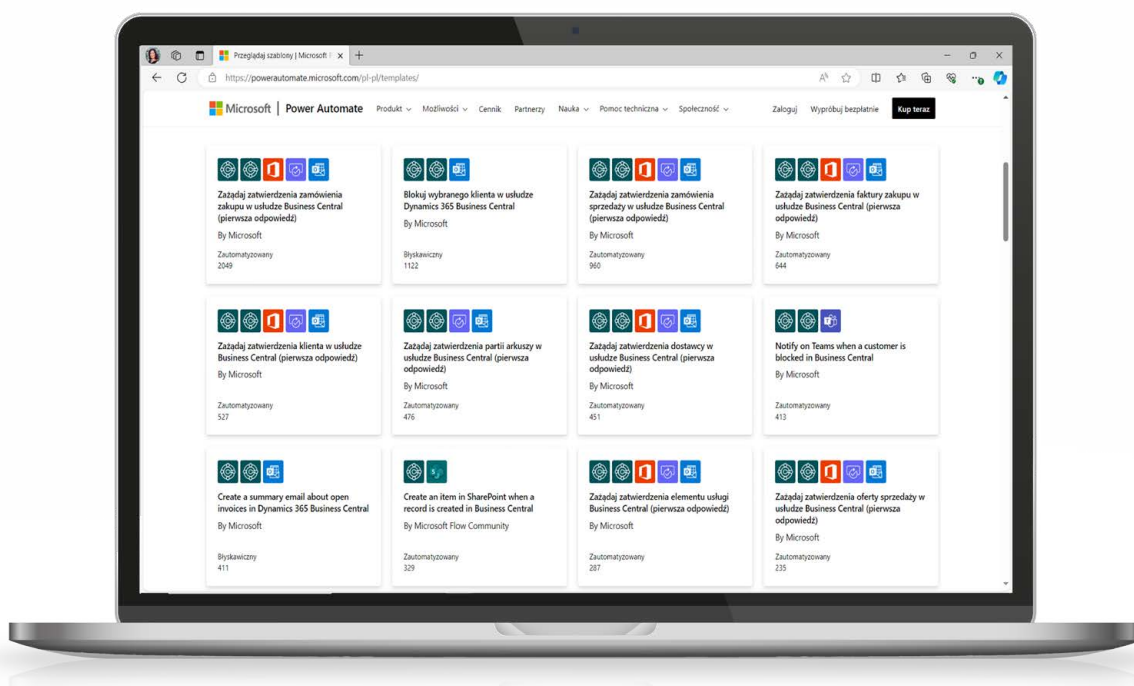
Przeglądaj szablony | Microsoft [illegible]

https://powerautomate.microsoft.com/pl-pl/templates/

Microsoft | Power Automate Produkt Możliwości Cennik Partnerzy Nauka Pomoc techniczna Społeczność Zaloguj Wypróbuj bezpłatnie Kup teraz

Zażądaj zatwierdzenia zamówienia zakupu w usłudze Business Central (pierwsza odpowiedź)
By Microsoft
Zautomatyzowany
2049

Blokuj wybranego klienta w usłudze Dynamics 365 Business Central
By Microsoft
Błyskawiczny
1122

Zażądaj zatwierdzenia zamówienia sprzedaży w usłudze Business Central (pierwsza odpowiedź)
By Microsoft
Zautomatyzowany
960

Zażądaj zatwierdzenia faktury zakupu w usłudze Business Central (pierwsza odpowiedź)
By Microsoft
Zautomatyzowany
644

Zażądaj zatwierdzenia klienta w usłudze Business Central (pierwsza odpowiedź)
By Microsoft
Zautomatyzowany
527

Zażądaj zatwierdzenia partii arkuszy w usłudze Business Central (pierwsza odpowiedź)
By Microsoft
Zautomatyzowany
476

Zażądaj zatwierdzenia dostawcy w usłudze Business Central (pierwsza odpowiedź)
By Microsoft
Zautomatyzowany
451

Notify on Teams when a customer is blocked in Business Central
By Microsoft
Zautomatyzowany
413

Create a summary email about open invoices in Dynamics 365 Business Central
By Microsoft
Błyskawiczny
411

Create an item in SharePoint when a record is created in Business Central
By Microsoft Flow Community
Zautomatyzowany
329

Zażądaj zatwierdzenia elementu usługi Business Central (pierwsza odpowiedź)
By Microsoft
Zautomatyzowany
287

Zażądaj zatwierdzenia oferty sprzedaży w usłudze Business Central (pierwsza odpowiedź)
By Microsoft
Zautomatyzowany
235